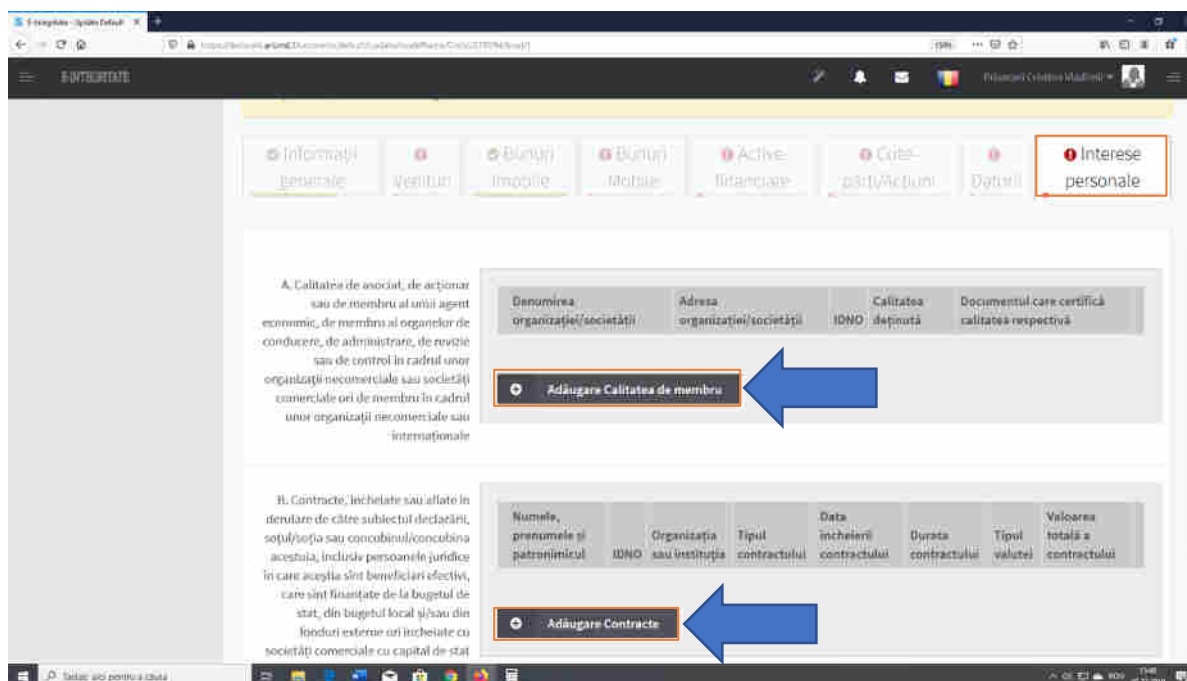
E-Integritate - Sistem Default

E-INTEGRITATE

Informații generale | Venituri | Bunuri Imobile | Bunuri Mobile | Active financiare | Cote-părți/Acțiuni | Datorii | Interese personale

A. Calitatea de asociat, de acționar sau de membru al unui agent economic, de membru al organelor de conducere, de administrare, de revizie sau de control în cadrul unor organizații necomerciale sau societăți comerciale ori de membru în cadrul unor organizații necomerciale sau internaționale

| Denumirea organizației/societății | Adresa organizației/societății | IDNO | Calitatea deținută | Documentul care certifică calitatea respectivă |
|---|---|---|---|---|

Adăugare Calitatea de membru

B. Contracte, încheiate sau aflate în derulare de către subiectul declarării, soțul/soția sau concubinul/concubina acestuia, inclusiv persoanele juridice în care aceștia sînt beneficiari efectivi, care sînt finanțate de la bugetul de stat, din bugetul local și/sau din fonduri externe ori încheiate cu societăți comerciale cu capital de stat

| Numele, prenumele și patronimicul | IDNO | Organizația sau instituția | Tipul contractului | Data încheierii contractului | Durata contractului | Tipul valutei | Valoarea totală a contractului |
|---|---|---|---|---|---|---|---|

Adăugare Contracte

Tastați aici pentru a căuta